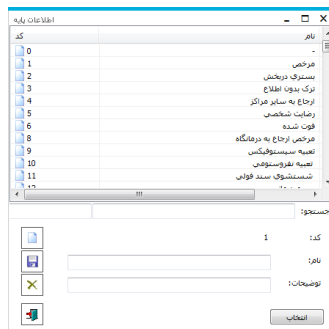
اطلاعات پایه

| کد | نام |
|---|---|
| 0 | - |
| 1 | مرخص |
| 2 | بستری دربخش |
| 3 | ترک بدون اطلاع |
| 4 | ارجاع به سایر مراکز |
| 5 | رضایت شخصی |
| 6 | فوت شده |
| 8 | مرخص ارجاع به درمانگاه |
| 9 | تعبیه سیستوفیکس |
| 10 | تعبیه نفروستومی |
| 11 | شستشوی سند فولی |
| 12 | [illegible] |

جستجو:

کد: 1

نام:

توضیحات:

انتخاب